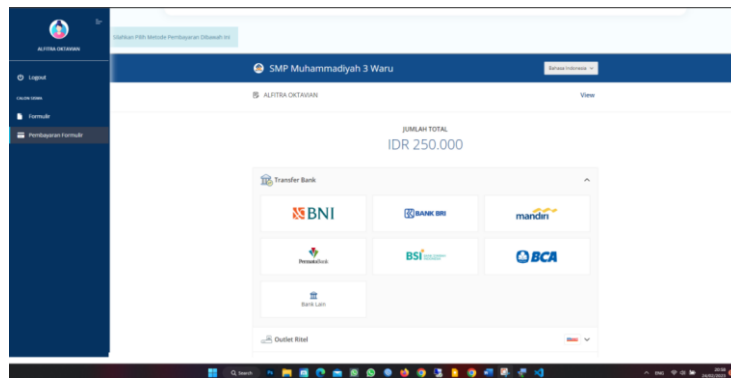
ALFITRA OKTAVIAN

Silahkan Pilih Metode Pembayaran Dibawah ini

Logout

CALON SISWA

Formulir

Pembayaran Formulir

SMP Muhammadiyah 3 Waru

Bahasa Indonesia

ALFITRA OKTAVIAN

View

JUMLAH TOTAL

IDR 250.000

Transfer Bank

BNI

BANK BRI

mandiri

PermataBank

BSI

BCA

Bank Lain

Outlet Ritel

Search